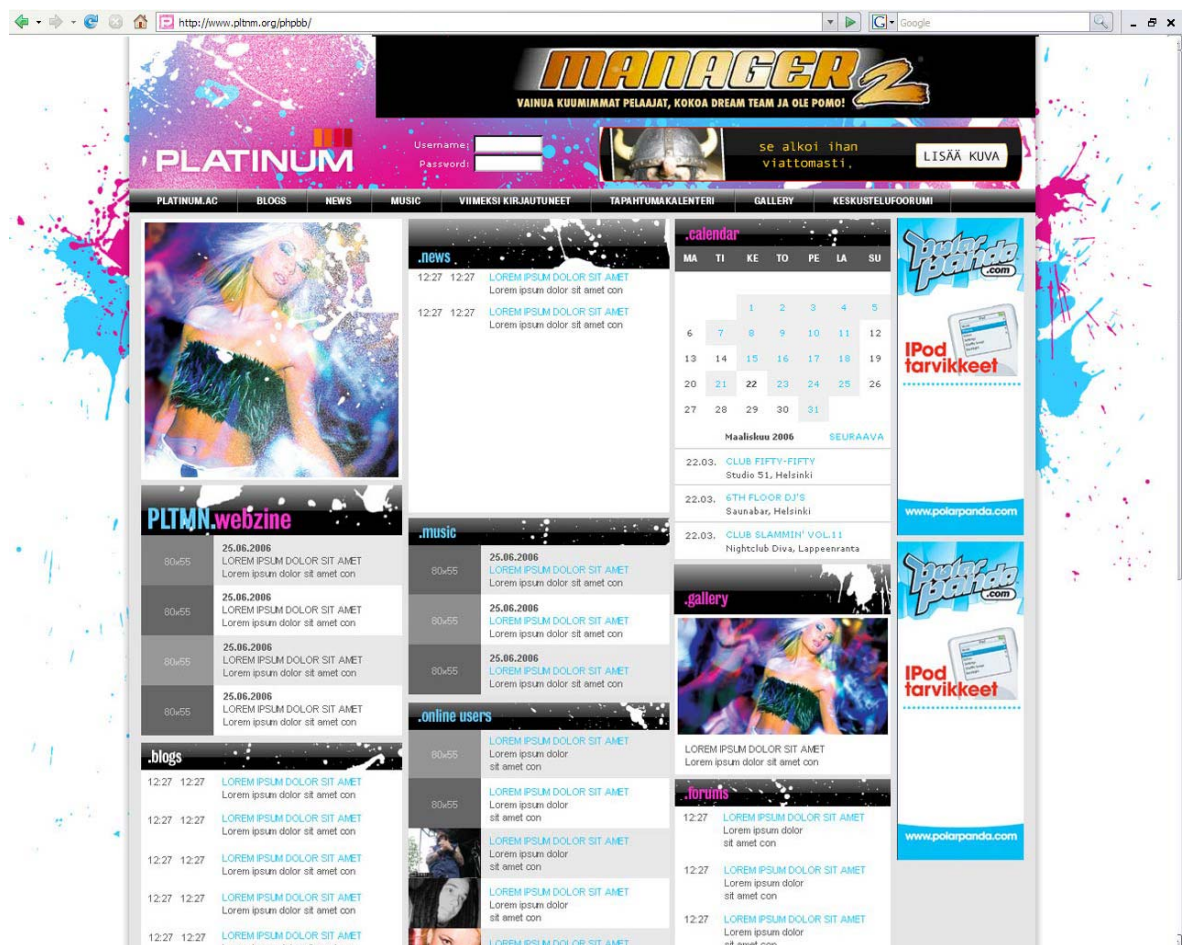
http://www.pltnm.org/phpbb/

Google

MANAGER 2
VAINUA KUUMIMMAT PELAAJAT, KOKOA DREAM TEAM JA OLE POMO!

PLATINUM

Username:
Password:

se alkoi ihan viattomasti.
LISÄÄ KUVA

PLATINUM.AC | BLOGS | NEWS | MUSIC | VIIMEKSI KIRJAUTUNEET | TAPAHTUMAKALENTERI | GALLERY | KESKUSTELUFOORUMI

PLTMN.webzine

80x55
25.06.2006
LOREM IPSUM DOLOR SIT AMET
Lorem ipsum dolor sit amet con

80x55
25.06.2006
LOREM IPSUM DOLOR SIT AMET
Lorem ipsum dolor sit amet con

80x55
25.06.2006
LOREM IPSUM DOLOR SIT AMET
Lorem ipsum dolor sit amet con

80x55
25.06.2006
LOREM IPSUM DOLOR SIT AMET
Lorem ipsum dolor sit amet con

.blogs

12:27 12:27 LOREM IPSUM DOLOR SIT AMET
Lorem ipsum dolor sit amet con

12:27 12:27 LOREM IPSUM DOLOR SIT AMET
Lorem ipsum dolor sit amet con

12:27 12:27 LOREM IPSUM DOLOR SIT AMET
Lorem ipsum dolor sit amet con

12:27 12:27 LOREM IPSUM DOLOR SIT AMET
Lorem ipsum dolor sit amet con

12:27 12:27 LOREM IPSUM DOLOR SIT AMET

.news

12:27 12:27 LOREM IPSUM DOLOR SIT AMET
Lorem ipsum dolor sit amet con

12:27 12:27 LOREM IPSUM DOLOR SIT AMET
Lorem ipsum dolor sit amet con

.music

80x55
25.06.2006
LOREM IPSUM DOLOR SIT AMET
Lorem ipsum dolor sit amet con

80x55
25.06.2006
LOREM IPSUM DOLOR SIT AMET
Lorem ipsum dolor sit amet con

80x55
25.06.2006
LOREM IPSUM DOLOR SIT AMET
Lorem ipsum dolor sit amet con

.online users

80x55
LOREM IPSUM DOLOR SIT AMET
Lorem ipsum dolor
sit amet con

80x55
LOREM IPSUM DOLOR SIT AMET
Lorem ipsum dolor
sit amet con

LOREM IPSUM DOLOR SIT AMET
Lorem ipsum dolor
sit amet con

LOREM IPSUM DOLOR SIT AMET
Lorem ipsum dolor
sit amet con

LOREM IPSUM DOLOR SIT AMET

.calendar

| MA | TI | KE | TO | PE | LA | SU |
|---|---|---|---|---|---|---|
| | | 1 | 2 | 3 | 4 | 5 |
| 6 | 7 | 8 | 9 | 10 | 11 | 12 |
| 13 | 14 | 15 | 16 | 17 | 18 | 19 |
| 20 | 21 | 22 | 23 | 24 | 25 | 26 |
| 27 | 28 | 29 | 30 | 31 | | |

Maaliskuu 2006 SEURAAVA

22.03. CLUB FIFTY-FIFTY
Studio 51, Helsinki

22.03. 6TH FLOOR DJ'S
Saunabar, Helsinki

22.03. CLUB SLAMMIN' VOL.11
Nightclub Diva, Lappeenranta

.gallery

LOREM IPSUM DOLOR SIT AMET
Lorem ipsum dolor sit amet con

.forums

12:27 LOREM IPSUM DOLOR SIT AMET
Lorem ipsum dolor
sit amet con

12:27 LOREM IPSUM DOLOR SIT AMET
Lorem ipsum dolor
sit amet con

12:27 LOREM IPSUM DOLOR SIT AMET
Lorem ipsum dolor
sit amet con

polarpanda.com
IPod tarvikkeet
www.polarpanda.com

polarpanda.com
IPod tarvikkeet
www.polarpanda.com